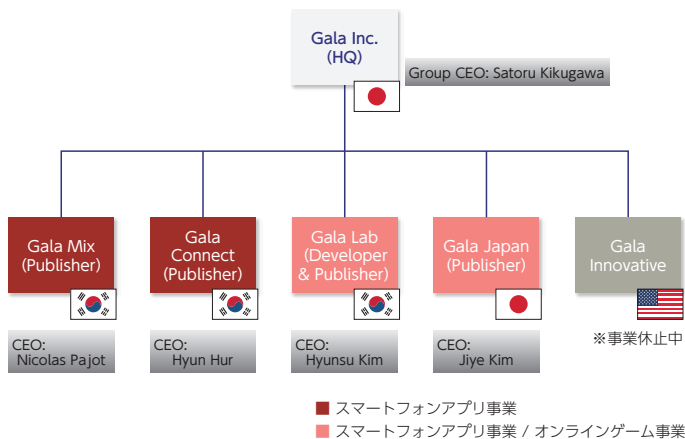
Gala Inc.
(HQ)

Group CEO: Satoru Kikugawa

Gala Mix
(Publisher)

CEO:
Nicolas Pajot

Gala Connect
(Publisher)

CEO:
Hyun Hur

Gala Lab
(Developer & Publisher)

CEO:
Hyunsu Kim

Gala Japan
(Publisher)

CEO:
Jiye Kim

Gala Innovative

※事業休止中

スマートフォンアプリ事業

スマートフォンアプリ事業 / オンラインゲーム事業